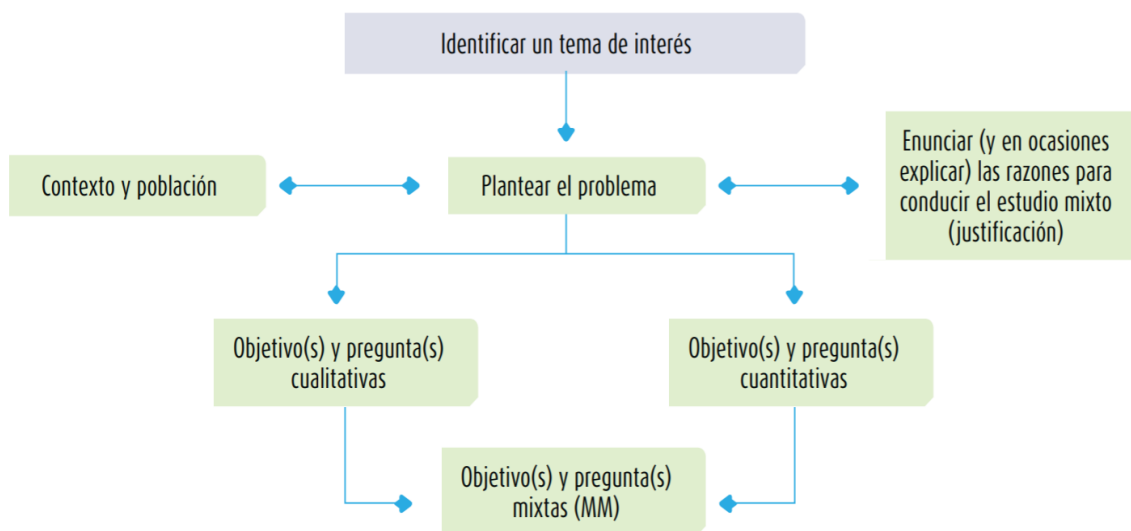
Identificar un tema de interés

Contexto y población

Plantear el problema

Enunciar (y en ocasiones explicar) las razones para conducir el estudio mixto (justificación)

Objetivo(s) y pregunta(s) cualitativas

Objetivo(s) y pregunta(s) cuantitativas

Objetivo(s) y pregunta(s) mixtas (MM)